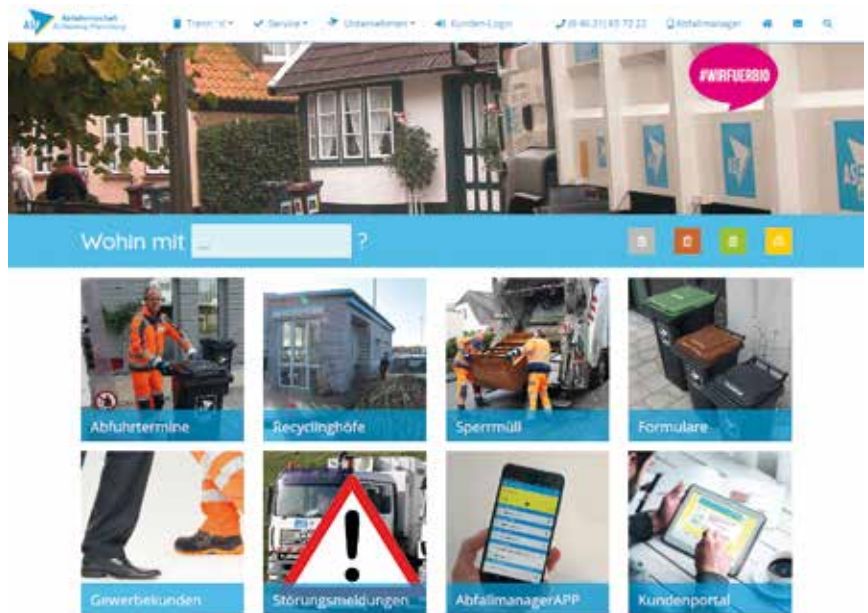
ASF Abfallwirtschaft Schleswig-Flensburg

Trenn-ABC ▾ Service ▾ Unternehmen ▾ Kunden-Login

(0 46 21) 83 72 22 Abfallmanager

#WIRFUERBIO

Wohin mit ...?

Abfuhrtermine

Recyclinghöfe

Sperrmüll

Formulare

Gewerbekunden

Störungsmeldungen

AbfallmanagerAPP

Kundenportal